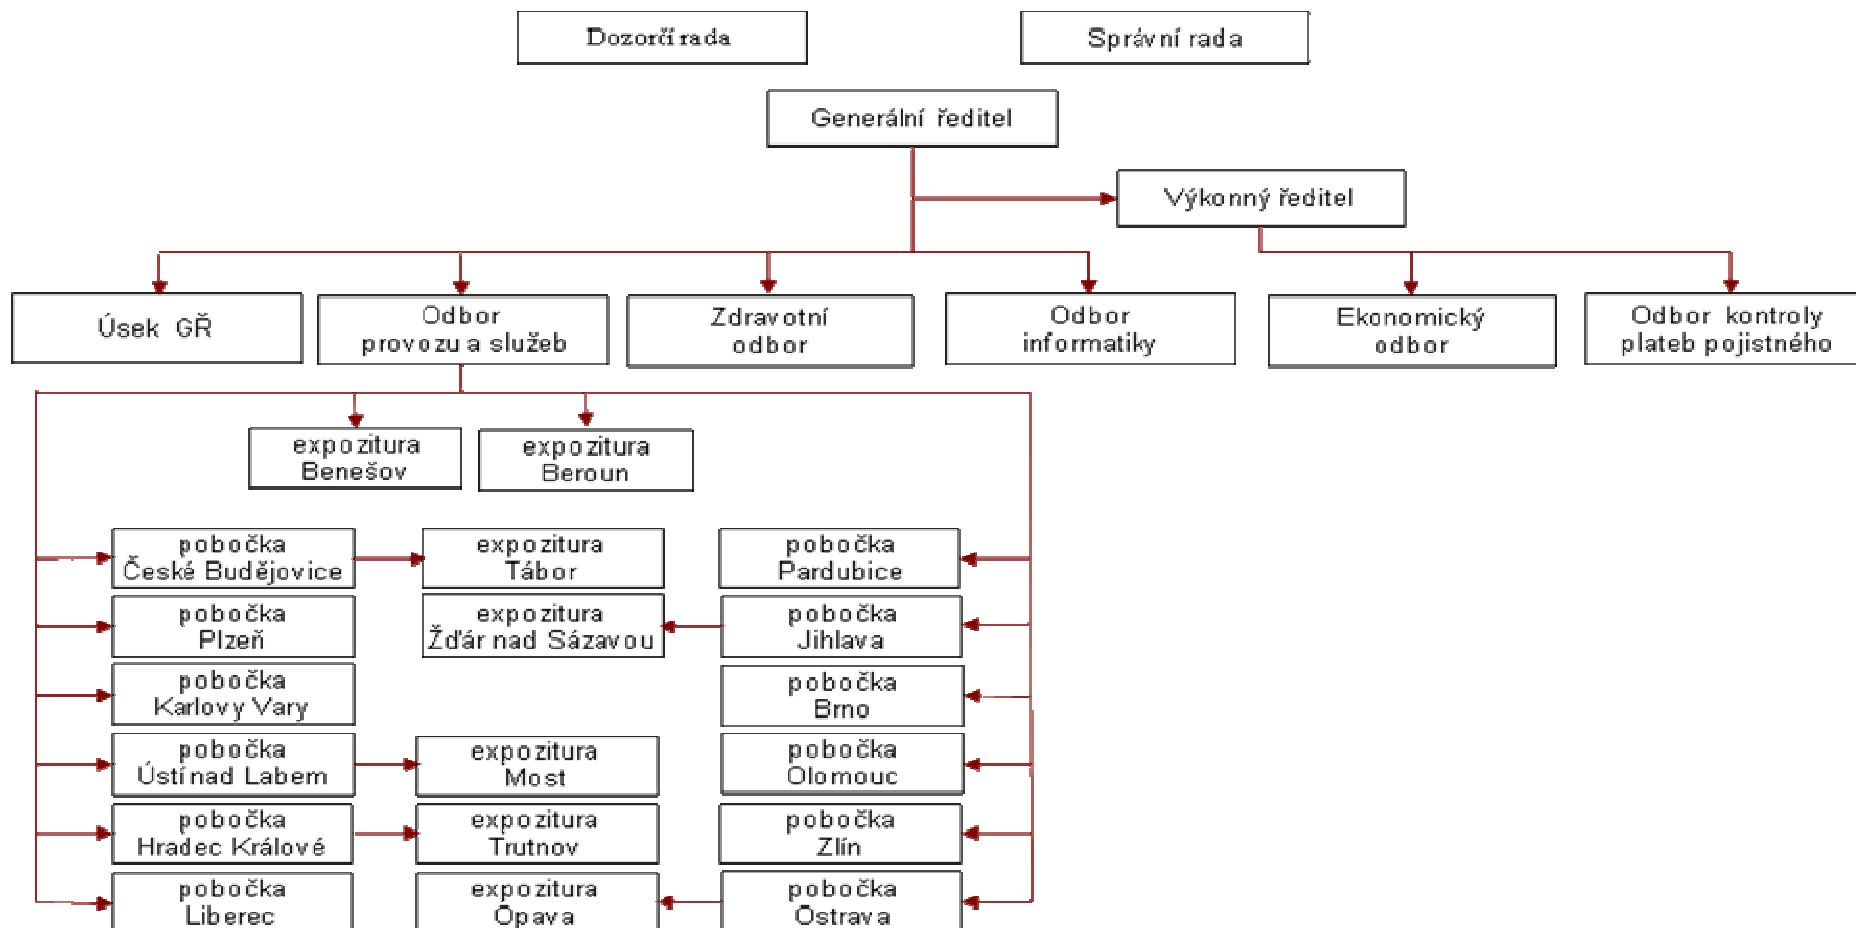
Dozorčí rada

Správní rada

Generální ředitel

Výkonný ředitel

Úsek GŘ

Odbor provozu a služeb

Zdravotní odbor

Odbor informatiky

Ekonomický odbor

Odbor kontroly plateb pojistného

expozitura Benešov

expozitura Beroun

pobočka České Budějovice

expozitura Tábor

pobočka Pardubice

pobočka Plzeň

expozitura Žďár nad Sázavou

pobočka Jihlava

pobočka Karlovy Vary

pobočka Brno

pobočka Ústí nad Labem

expozitura Most

pobočka Olomouc

pobočka Hradec Králové

expozitura Trutnov

pobočka Zlín

pobočka Liberec

expozitura Opava

pobočka Ostrava